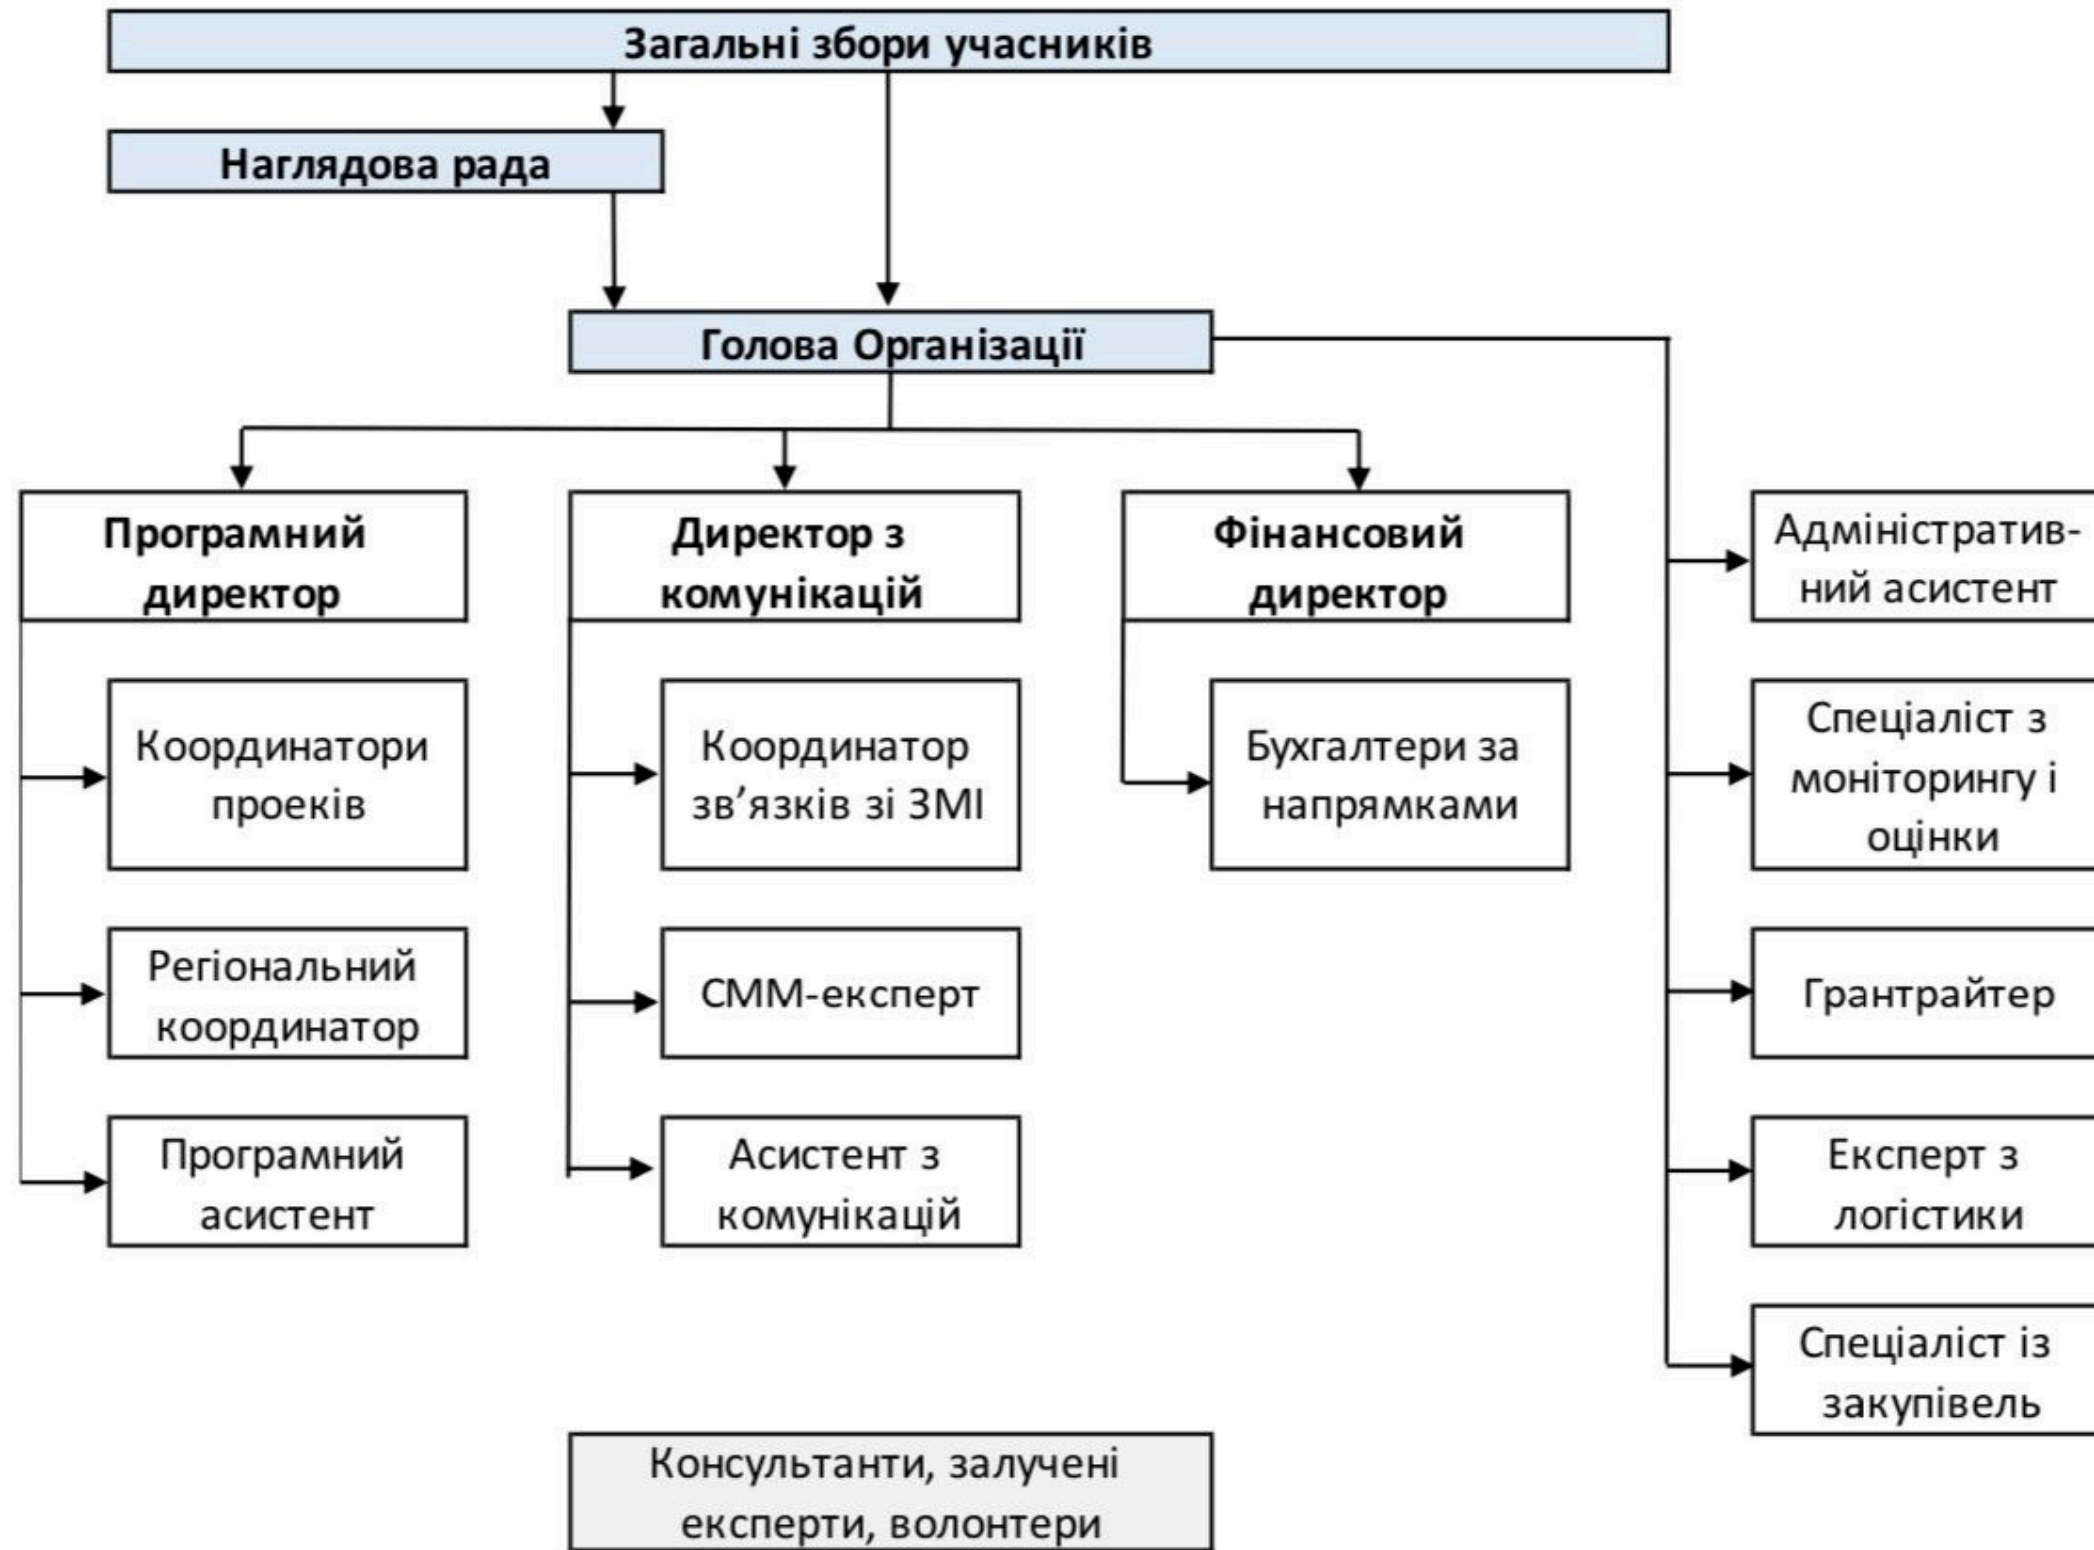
Загальні збори учасників

Наглядова рада

Голова Організації

Програмний директор

Директор з комунікацій

Фінансовий директор

Адміністративний асистент

Координатори проеків

Регіональний координатор

Програмний асистент

Координатор зв’язків зі ЗМІ

СММ-експерт

Асистент з комунікацій

Бухгалтери за напрямками

Спеціаліст з моніторингу і оцінки

Грантрайтер

Експерт з логістики

Спеціаліст із закупівель

Консультанти, залучені експерти, волонтери